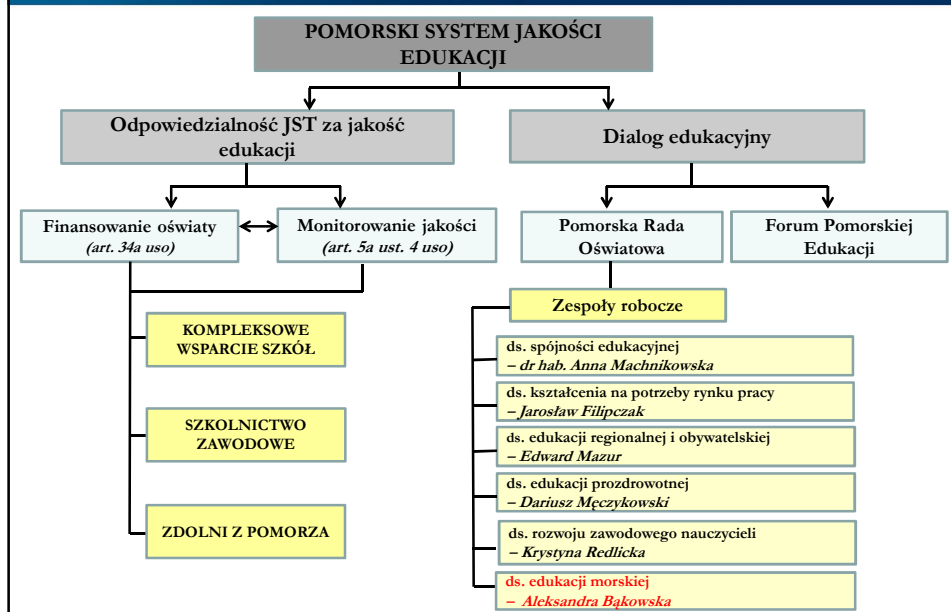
POMORSKI SYSTEM JAKOŚCI EDUKACJI

Odpowiedzialność JST za jakość edukacji

Dialog edukacyjny

Finansowanie oświaty
(art. 34a uso)

Monitorowanie jakości
(art. 5a ust. 4 uso)

Pomorska Rada Oświatowa

Forum Pomorskiej Edukacji

Zespoły robocze

KOMPLEKSOWE WSPARCIE SZKÓŁ

SZKOLNICTWO ZAWODOWE

ZDOLNI Z POMORZA

ds. spójności edukacyjnej
– dr hab. Anna Machnikowska

ds. kształcenia na potrzeby rynku pracy
– Jarosław Filipczak

ds. edukacji regionalnej i obywatelskiej
– Edward Mazur

ds. edukacji prozdrowotnej
– Dariusz Męczykowski

ds. rozwoju zawodowego nauczycieli
– Krystyna Redlicka

ds. edukacji morskiej
– Aleksandra Bąkowska